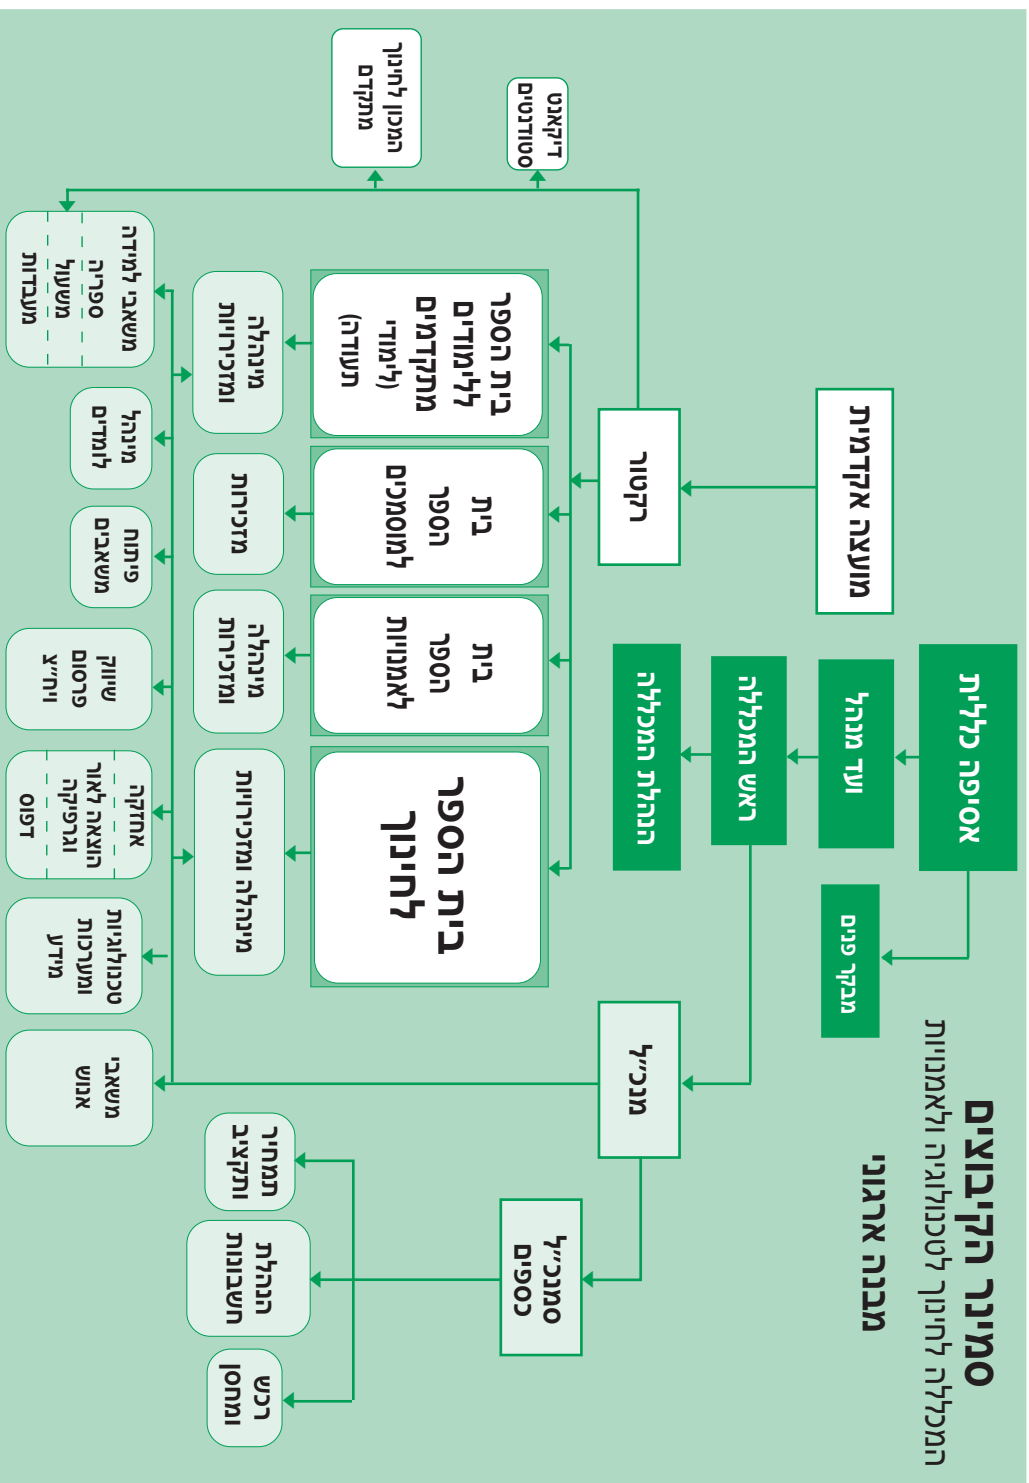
סמינר הקיבוצים
המכללה האקדמית לחינוך לטכנולוגיה ולאמנויות

מבנה ארגוני

אסיפה כללית

ועד מנהל

ראש המכללה

הנהלת המכללה

מבקר פנים

מועצה אקדמית

רקטור

דיקאנט סטודנטים

המכון לחינוך מתקדם

בית הספר לחינוך

בית הספר לאמנויות

בית הספר למוסמכים

בית הספר ללימודים מתקדמים (״מימד״) ותעודה

מינהלה ומזכירויות

מינהלה ומזכירות

מזכירות

מינהלה ומזכירות

מנכ״ל

מנכ״ל כספים

רכש ומשק

הנהלת חשבונות

תמחיר ותקציב

משאבי אנוש

טכנולוגיות ומערכות מידע

אחזקה תשתיות ובטיחות לוגיסטיקה

שיווק פרסום וקשרי ח״צ

פיתוח משאבים

מינהל תלמידים

משאבי למידה ספרייה משאלת משעבדות